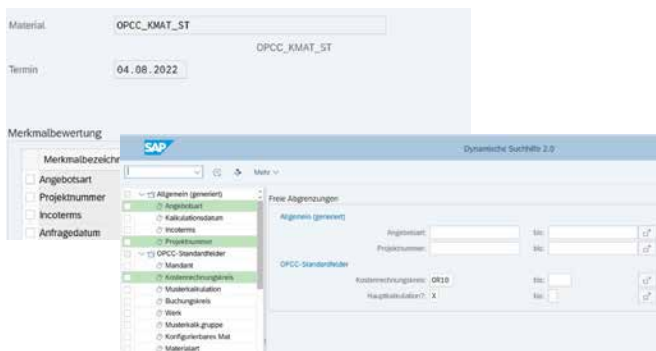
Material OPCC_KMAT_ST

OPCC_KMAT_ST

Termin 04.08.2022

Merkmalbewertung

Merkmalbezeichn

Angebotsart

Projektnummer

Incoterms

Anfragedatum

SAP

Dynamische Suchhilfe 2.0

Mehr

Allgemein (generiert)

Angebotsart

Kalkulationsdatum

Incoterms

Projektnummer

OPCC-Standardfelder

Mandant

Kostenrechnungskreis

Musterkalkulation

Buchungskreis

Werk

Musterkalk.gruppe

Konfigurierbares Mat

Materialart

Freie Abgrenzungen

Allgemein (generiert)

Angebotsart: bis:

Projektnummer: bis:

OPCC-Standardfelder

Kostenrechnungskreis: OR10 bis:

Hauptkalkulation?: X bis: